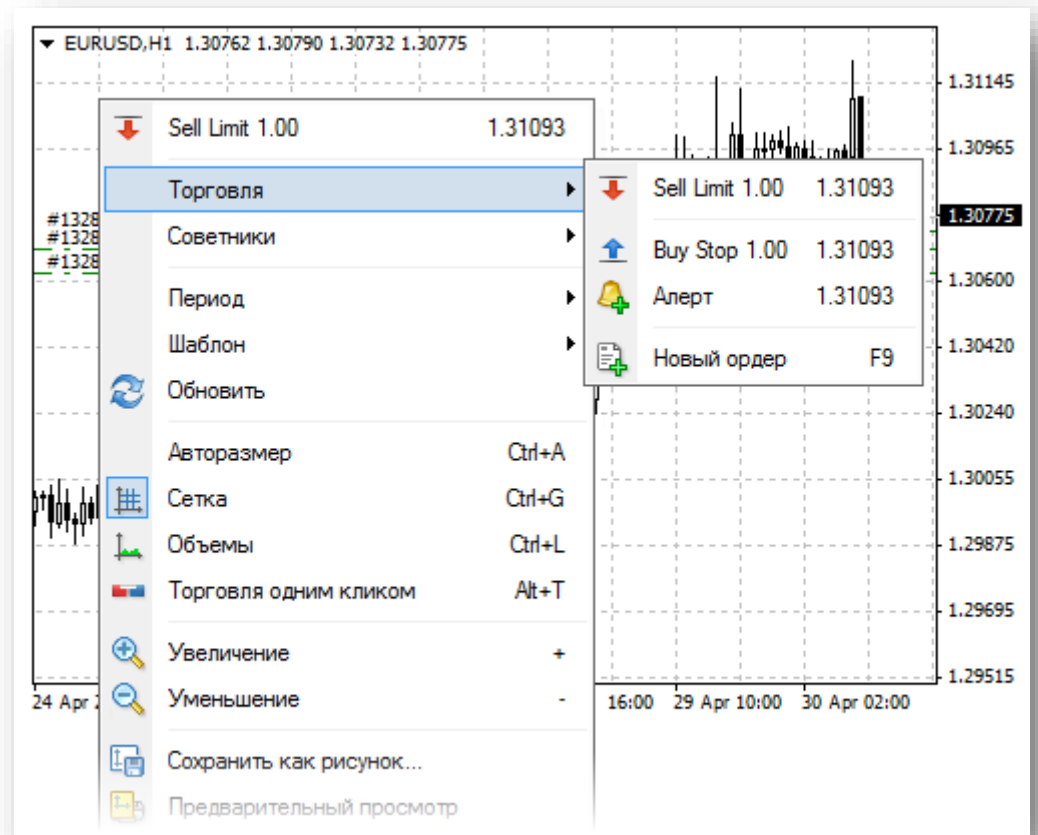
EURUSD,H1 1.30762 1.30790 1.30732 1.30775

1.31145
1.30965
1.30775
1.30600
1.30420
1.30240
1.30055
1.29875
1.29695
1.29515

#1328
#1328
#1328

Sell Limit 1.00 1.31093
Торговля
Советники
Период
Шаблон
Обновить
Авторазмер Ctrl+A
Сетка Ctrl+G
Объемы Ctrl+L
Торговля одним кликом Alt+T
Увеличение +
Уменьшение -
Сохранить как рисунок...
Предварительный просмотр

Sell Limit 1.00 1.31093
Buy Stop 1.00 1.31093
Алерт 1.31093
Новый ордер F9

24 Apr 2
16:00 29 Apr 10:00 30 Apr 02:00